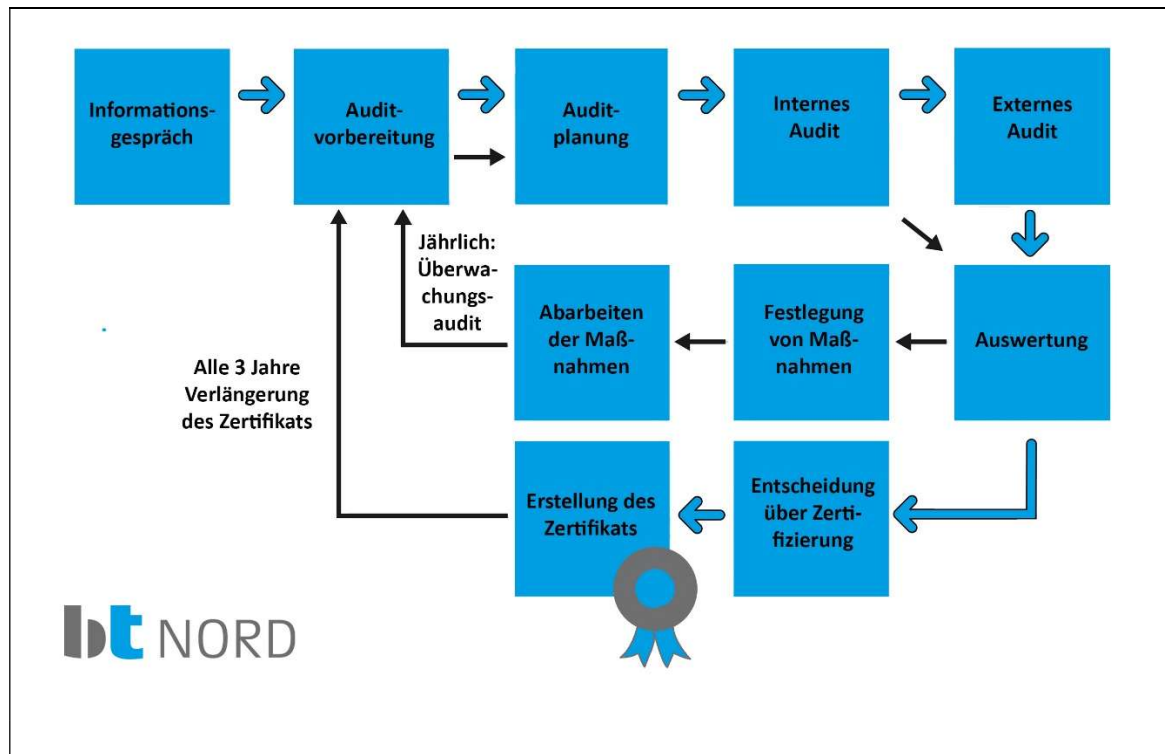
Informationsgespräch

Auditvorbereitung

Auditplanung

Internes Audit

Externes Audit

Jährlich: Überwachungsaudit

Abarbeiten der Maßnahmen

Festlegung von Maßnahmen

Auswertung

Alle 3 Jahre Verlängerung des Zertifikats

Erstellung des Zertifikats

Entscheidung über Zertifizierung

bt NORD